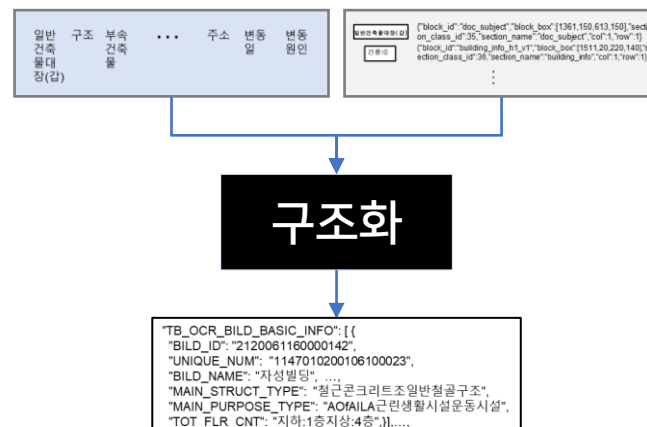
일반건축물대장(갑)	구조	부속건축물	• • •	주소	변동일	변동원인

일반건축물대장(갑)
건물ID
{"block_id":"doc_subject","block_box":[1361,150,613,150],"section_class_id":35,"section_name":"doc_subject","col":1,"row":1}
{"block_id":"building_info_h1_v1","block_box":[1511,20,220,140],"section_class_id":36,"section_name":"building_info","col":1,"row":1}
⋮

구조화

"TB_OCR_BILD_BASIC_INFO": [ {
"BILD_ID": "2120061160000142",
"UNIQUE_NUM": "1147010200106100023",
"BILD_NAME": "자성빌딩", ....
"MAIN_STRUCT_TYPE": "철근콘크리트조일반철골구조",
"MAIN_PURPOSE_TYPE": "AOfAILA근린생활시설운동시설",
"TOT_FLR_CNT": "지하:1층지상:4층",}],....